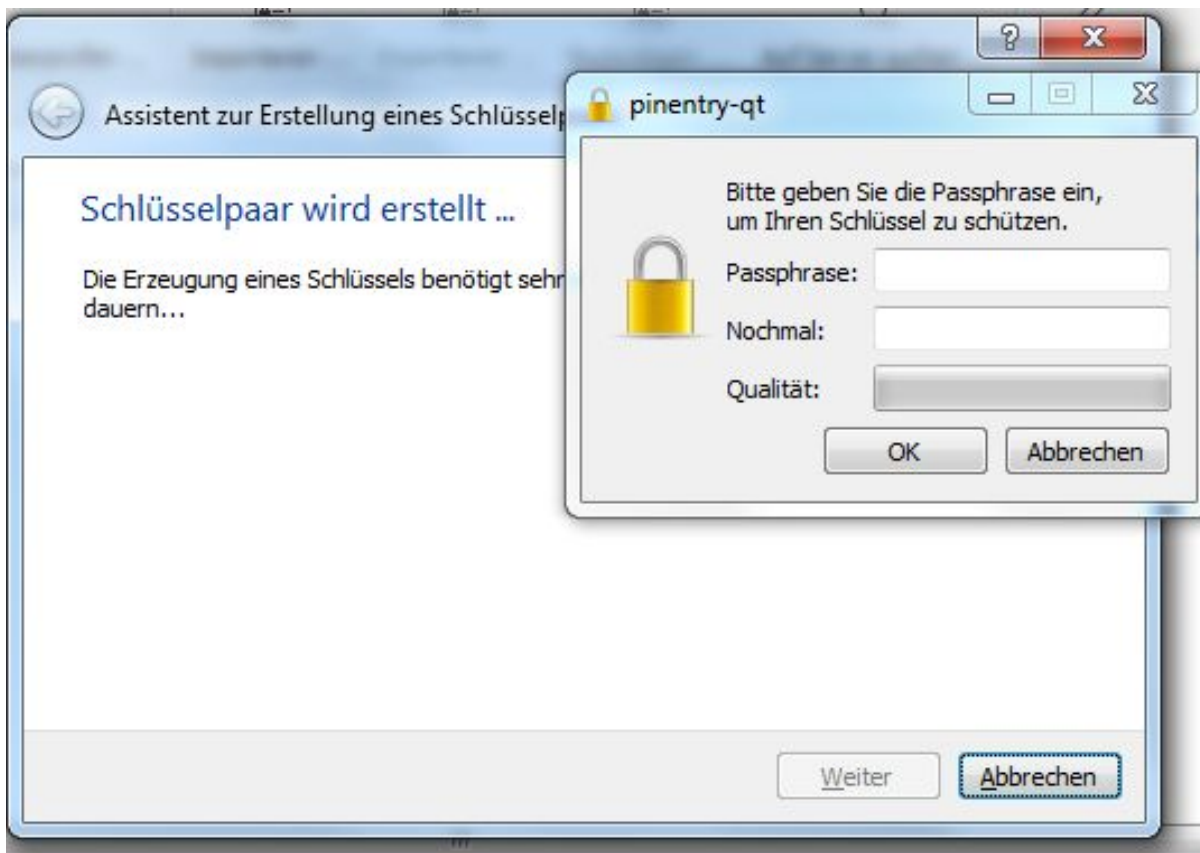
Assistent zur Erstellung eines Schlüsselp

Schlüsselpaar wird erstellt ...

Die Erzeugung eines Schlüssels benötigt sehr dauern...

pinentry-qt

Bitte geben Sie die Passphrase ein, um Ihren Schlüssel zu schützen.

Passphrase:

Nochmal:

Qualität:

OK

Abbrechen

Weiter

Abbrechen